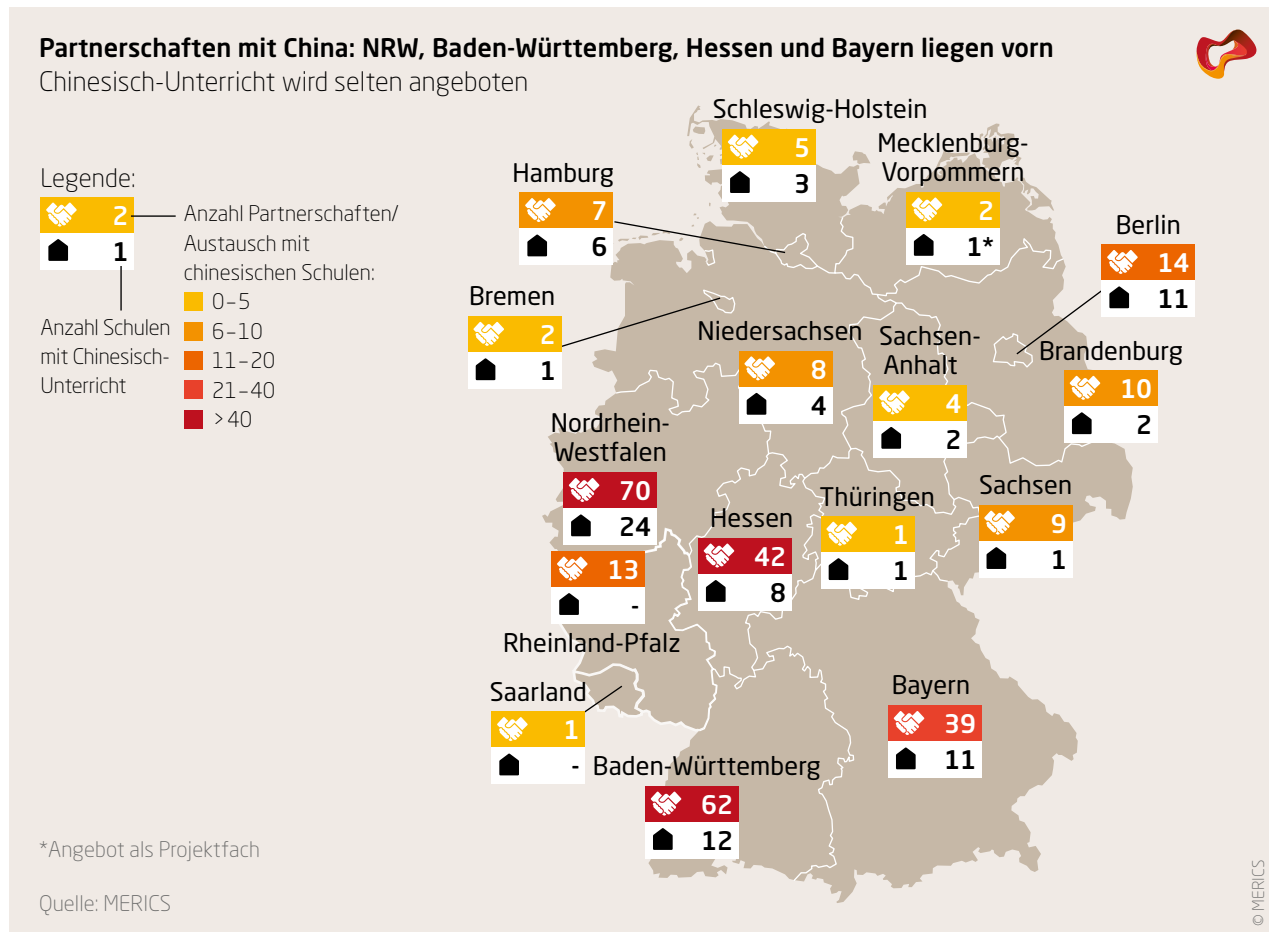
Partnerschaften mit China: NRW, Baden-Württemberg, Hessen und Bayern liegen vorn
Chinesisch-Unterricht wird selten angeboten

Legende:
2
1
Anzahl Partnerschaften/ Austausch mit chinesischen Schulen:
0–5
6–10
11–20
21–40
>40
Anzahl Schulen mit Chinesisch-Unterricht

Schleswig-Holstein
5
3

Mecklenburg-Vorpommern
2
1*

Hamburg
7
6

Berlin
14
11

Bremen
2
1

Niedersachsen
8
4

Sachsen-Anhalt
4
2

Brandenburg
10
2

Nordrhein-Westfalen
70
24

Hessen
42
8

Thüringen
1
1

Sachsen
9
1

13
-
Rheinland-Pfalz

Saarland
1
-

Bayern
39
11

Baden-Württemberg
62
12

*Angebot als Projektfach

Quelle: MERICS

© MERICS